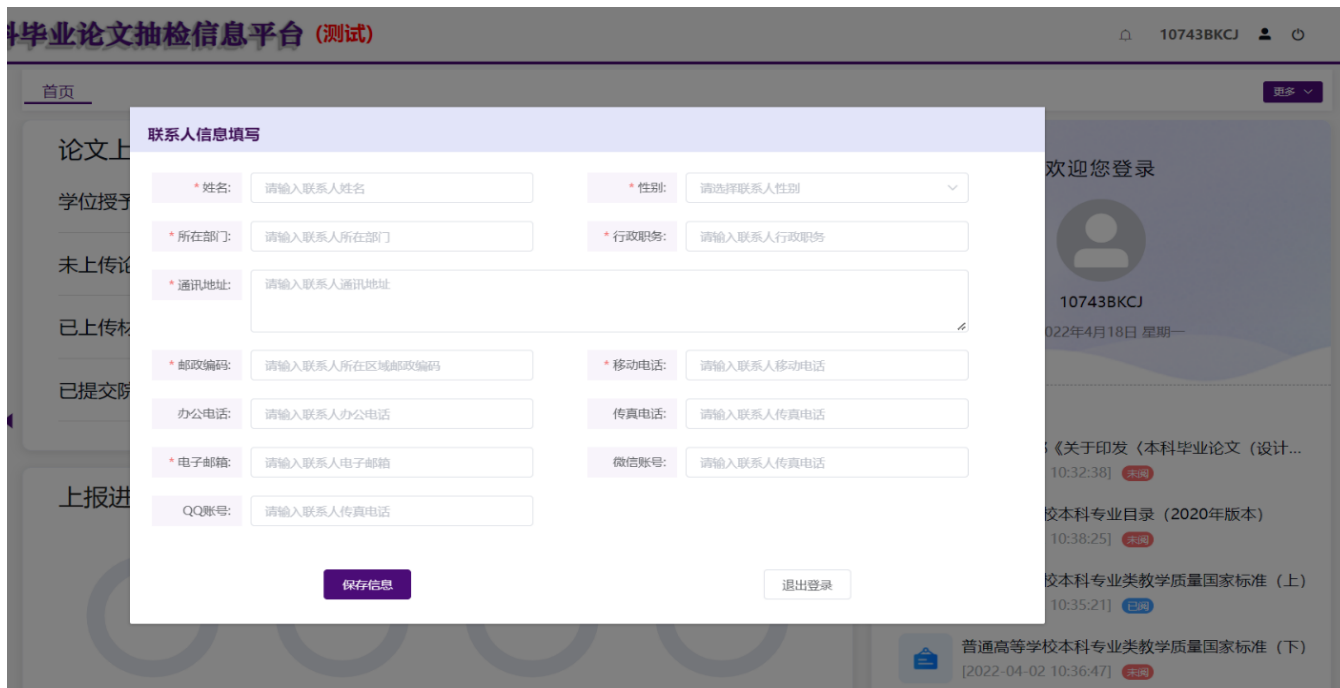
科毕业论文抽检信息平台（测试）

10743BKCJ

首页

更多

论文上

学位授予

未上传论

已上传材

已提交院

上报进

联系人信息填写

* 姓名: 请输入联系人姓名

* 性别: 请选择联系人性别

* 所在部门: 请输入联系人所在部门

* 行政职务: 请输入联系人行政职务

* 通讯地址: 请输入联系人通讯地址

* 邮政编码: 请输入联系人所在区域邮政编码

* 移动电话: 请输入联系人移动电话

办公电话: 请输入联系人办公电话

传真电话: 请输入联系人传真电话

* 电子邮箱: 请输入联系人电子邮箱

微信账号: 请输入联系人传真电话

QQ账号: 请输入联系人传真电话

保存信息

退出登录

欢迎您登录

10743BKCJ

022年4月18日 星期一

《关于印发《本科毕业论文（设计...
10:32:38] 未阅

校本科专业目录（2020年版本）
10:38:25] 未阅

校本科专业类教学质量国家标准（上）
10:35:21] 已阅

普通高等学校本科专业类教学质量国家标准（下）
[2022-04-02 10:36:47] 未阅